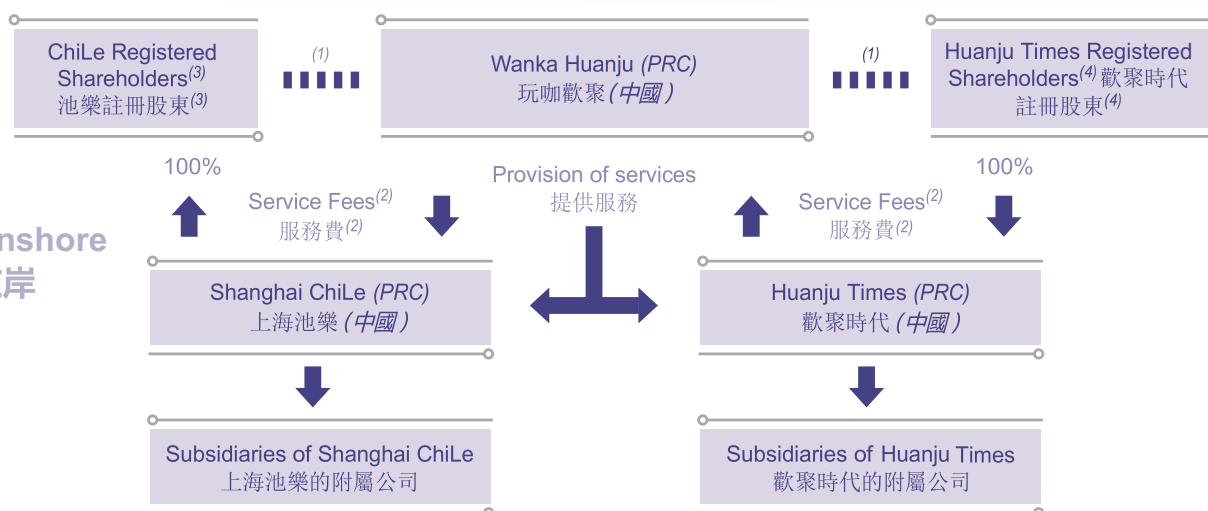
ChiLe Registered Shareholders$^{(3)}$
池樂註冊股東$^{(3)}$

$(1)$

Wanka Huanju *(PRC)*
玩咖歡聚（中國）

$(1)$

Huanju Times Registered Shareholders$^{(4)}$ 歡聚時代註冊股東$^{(4)}$

100%

Service Fees$^{(2)}$
服務費$^{(2)}$

Provision of services
提供服務

Service Fees$^{(2)}$
服務費$^{(2)}$

100%

nshore
岸

Shanghai ChiLe *(PRC)*
上海池樂（中國）

Huanju Times *(PRC)*
歡聚時代（中國）

Subsidiaries of Shanghai ChiLe
上海池樂的附屬公司

Subsidiaries of Huanju Times
歡聚時代的附屬公司